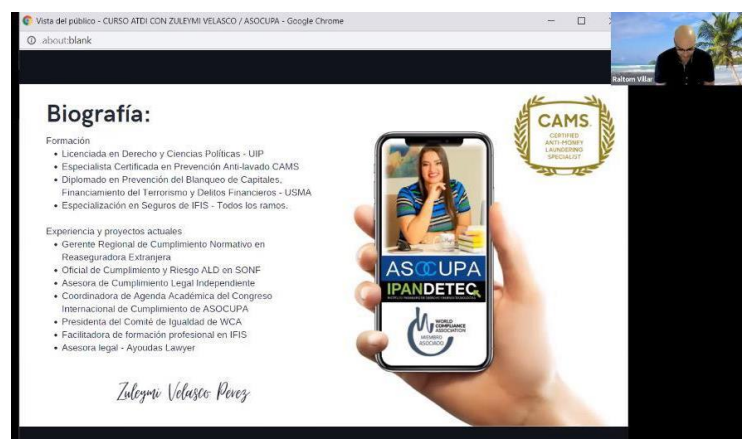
Vista del público - CURSO ATDI CON ZULEYMI VELASCO / ASOCUPA - Google Chrome

about:blank

Raltom Villar

Biografía:

Formación
• Licenciada en Derecho y Ciencias Políticas - UIP
• Especialista Certificada en Prevención Anti-lavado CAMS
• Diplomado en Prevención del Blanqueo de Capitales, Financiamiento del Terrorismo y Delitos Financieros - USMA
• Especialización en Seguros de IFIS - Todos los ramos.

Experiencia y proyectos actuales
• Gerente Regional de Cumplimiento Normativo en Reaseguradora Extranjera
• Oficial de Cumplimiento y Riesgo ALD en SONF
• Asesora de Cumplimiento Legal Independiente
• Coordinadora de Agenda Académica del Congreso Internacional de Cumplimiento de ASOCUPA
• Presidenta del Comité de Igualdad de WCA
• Facilitadora de formación profesional en IFIS
• Asesora legal - Ayoudas Lawyer

Zuleymi Velasco Perez

CAMS
CERTIFIED ANTI-MONEY LAUNDERING SPECIALIST

ASOCUPA
IPANDETEC
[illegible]

WORLD COMPLIANCE ASSOCIATION
MIEMBRO ASOCIADO